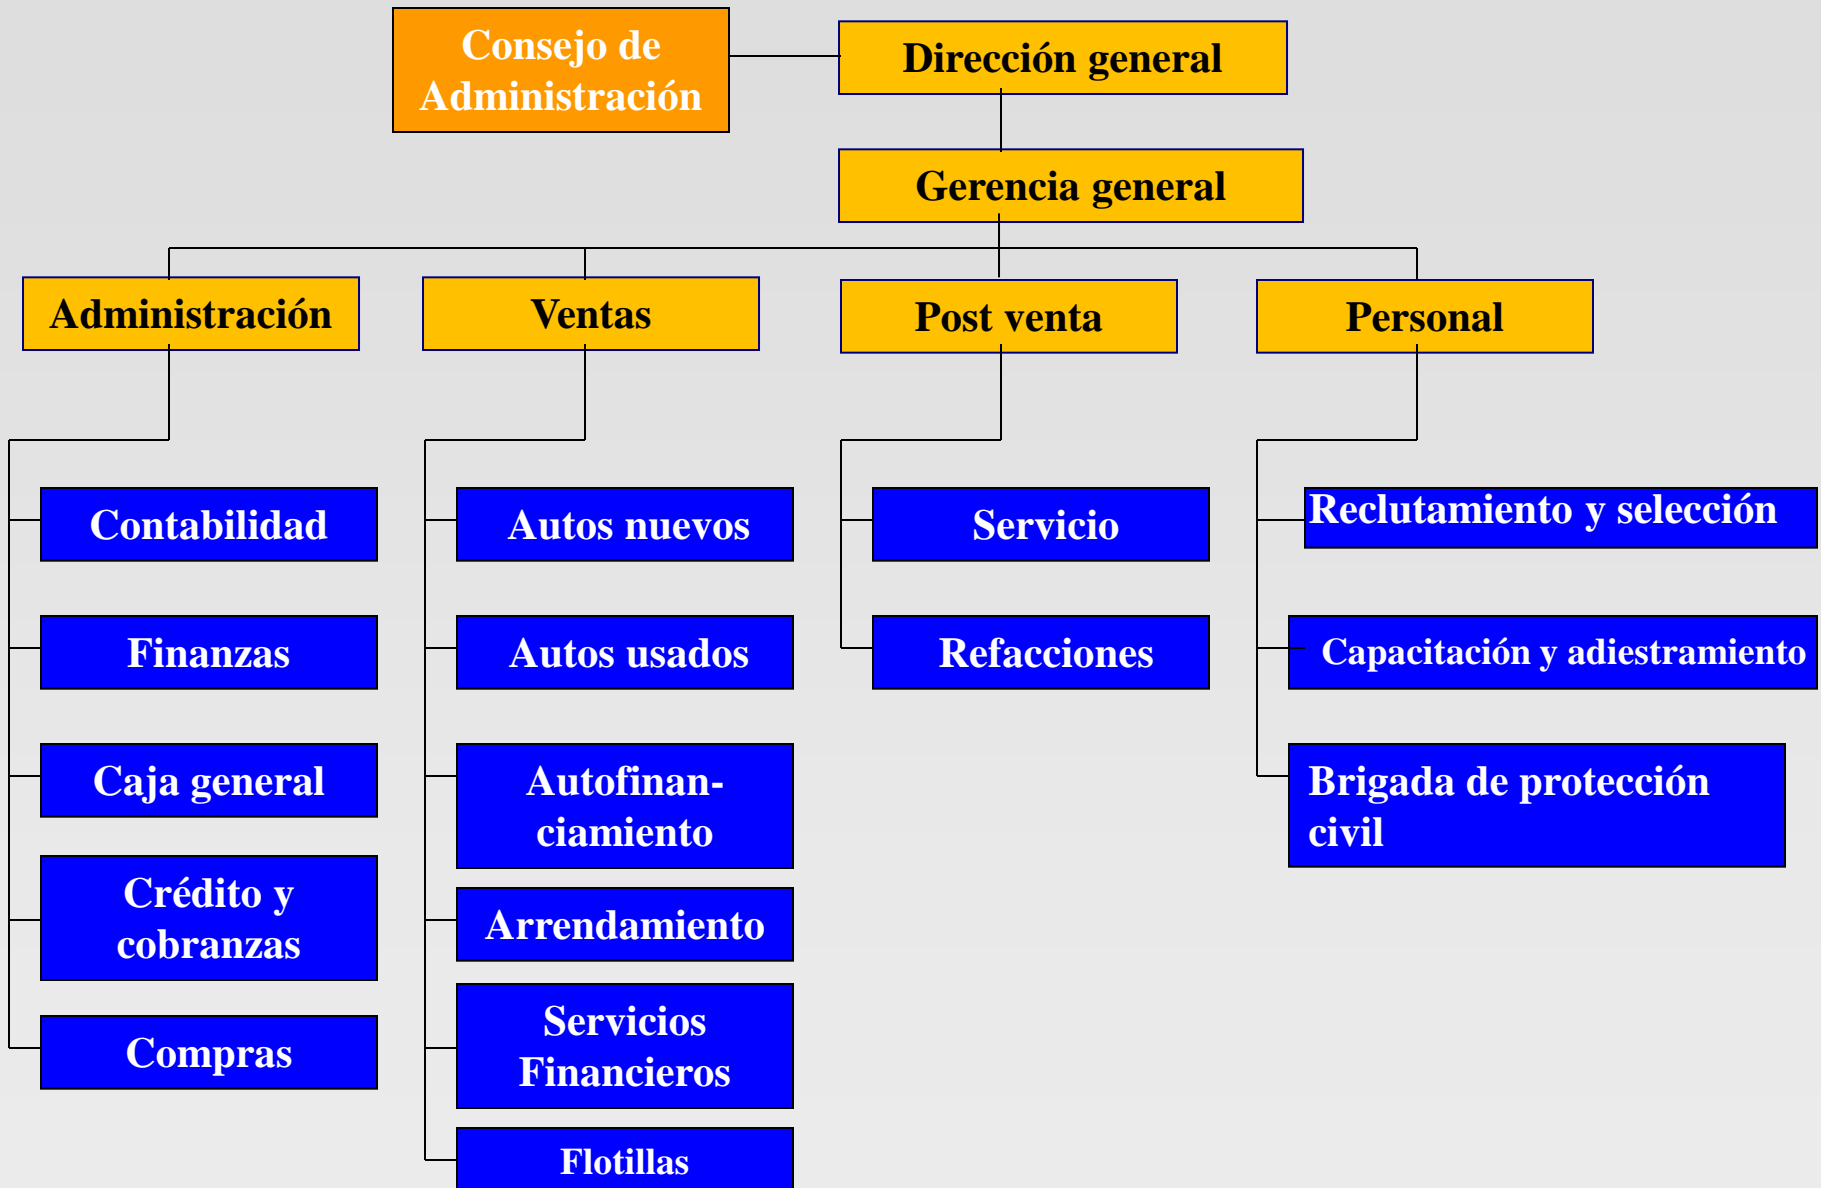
Consejo de Administración

Dirección general

Gerencia general

Administración

Ventas

Post venta

Personal

Contabilidad

Finanzas

Caja general

Crédito y cobranzas

Compras

Autos nuevos

Autos usados

Autofinanciamiento

Arrendamiento

Servicios Financieros

Flotillas

Servicio

Refacciones

Reclutamiento y selección

Capacitación y adiestramiento

Brigada de protección civil